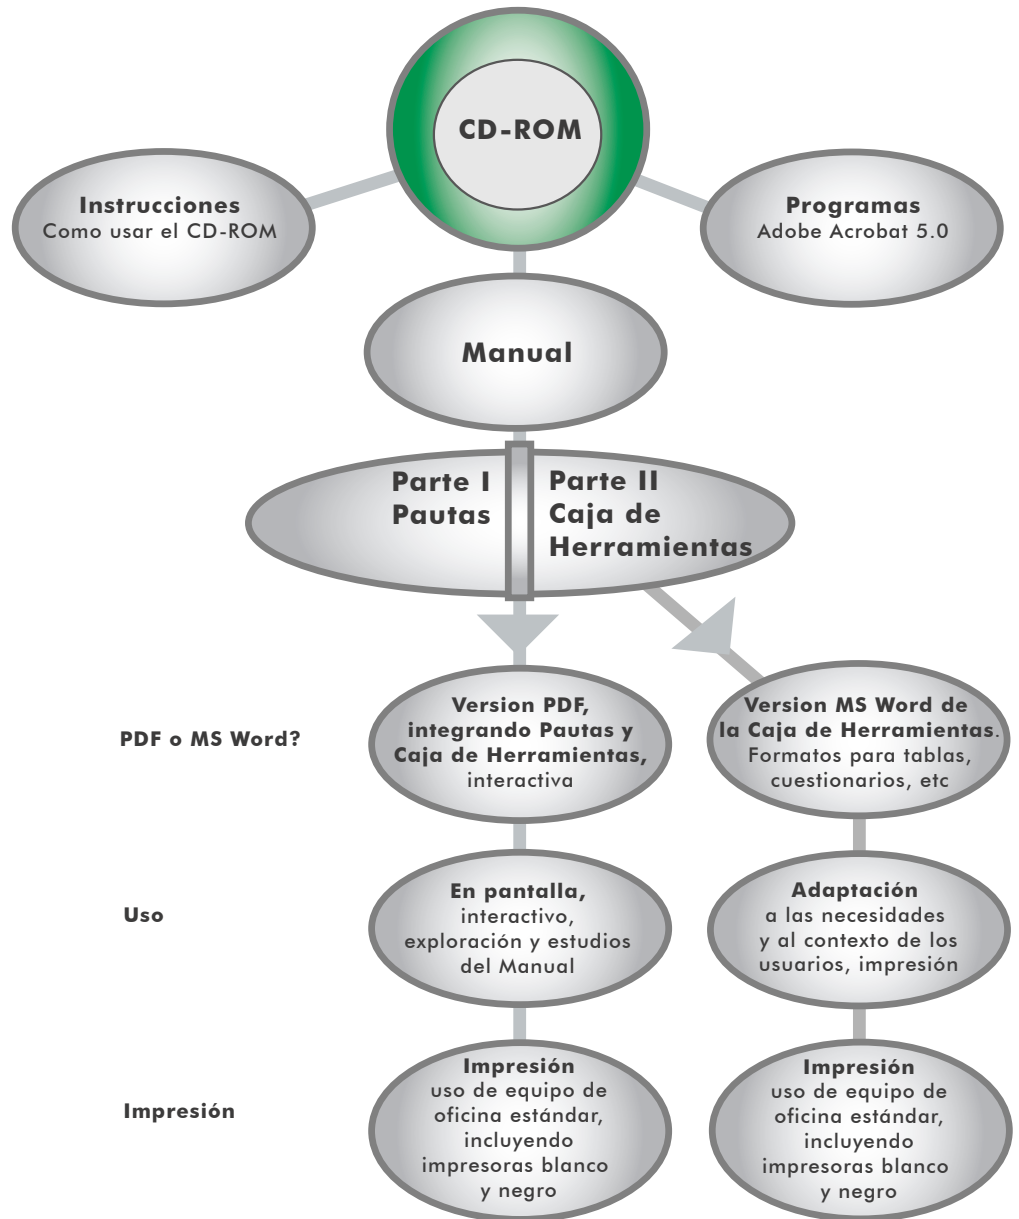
CD-ROM

Instrucciones
Como usar el CD-ROM

Programas
Adobe Acrobat 5.0

Manual

Parte I
Pautas

Parte II
Caja de Herramientas

PDF o MS Word?

Version PDF, integrando Pautas y Caja de Herramientas, interactiva

Version MS Word de la Caja de Herramientas. Formatos para tablas, cuestionarios, etc

Uso

En pantalla, interactivo, exploración y estudios del Manual

Adaptación a las necesidades y al contexto de los usuarios, impresión

Impresión

Impresión uso de equipo de oficina estándar, incluyendo impresoras blanco y negro

Impresión uso de equipo de oficina estándar, incluyendo impresoras blanco y negro